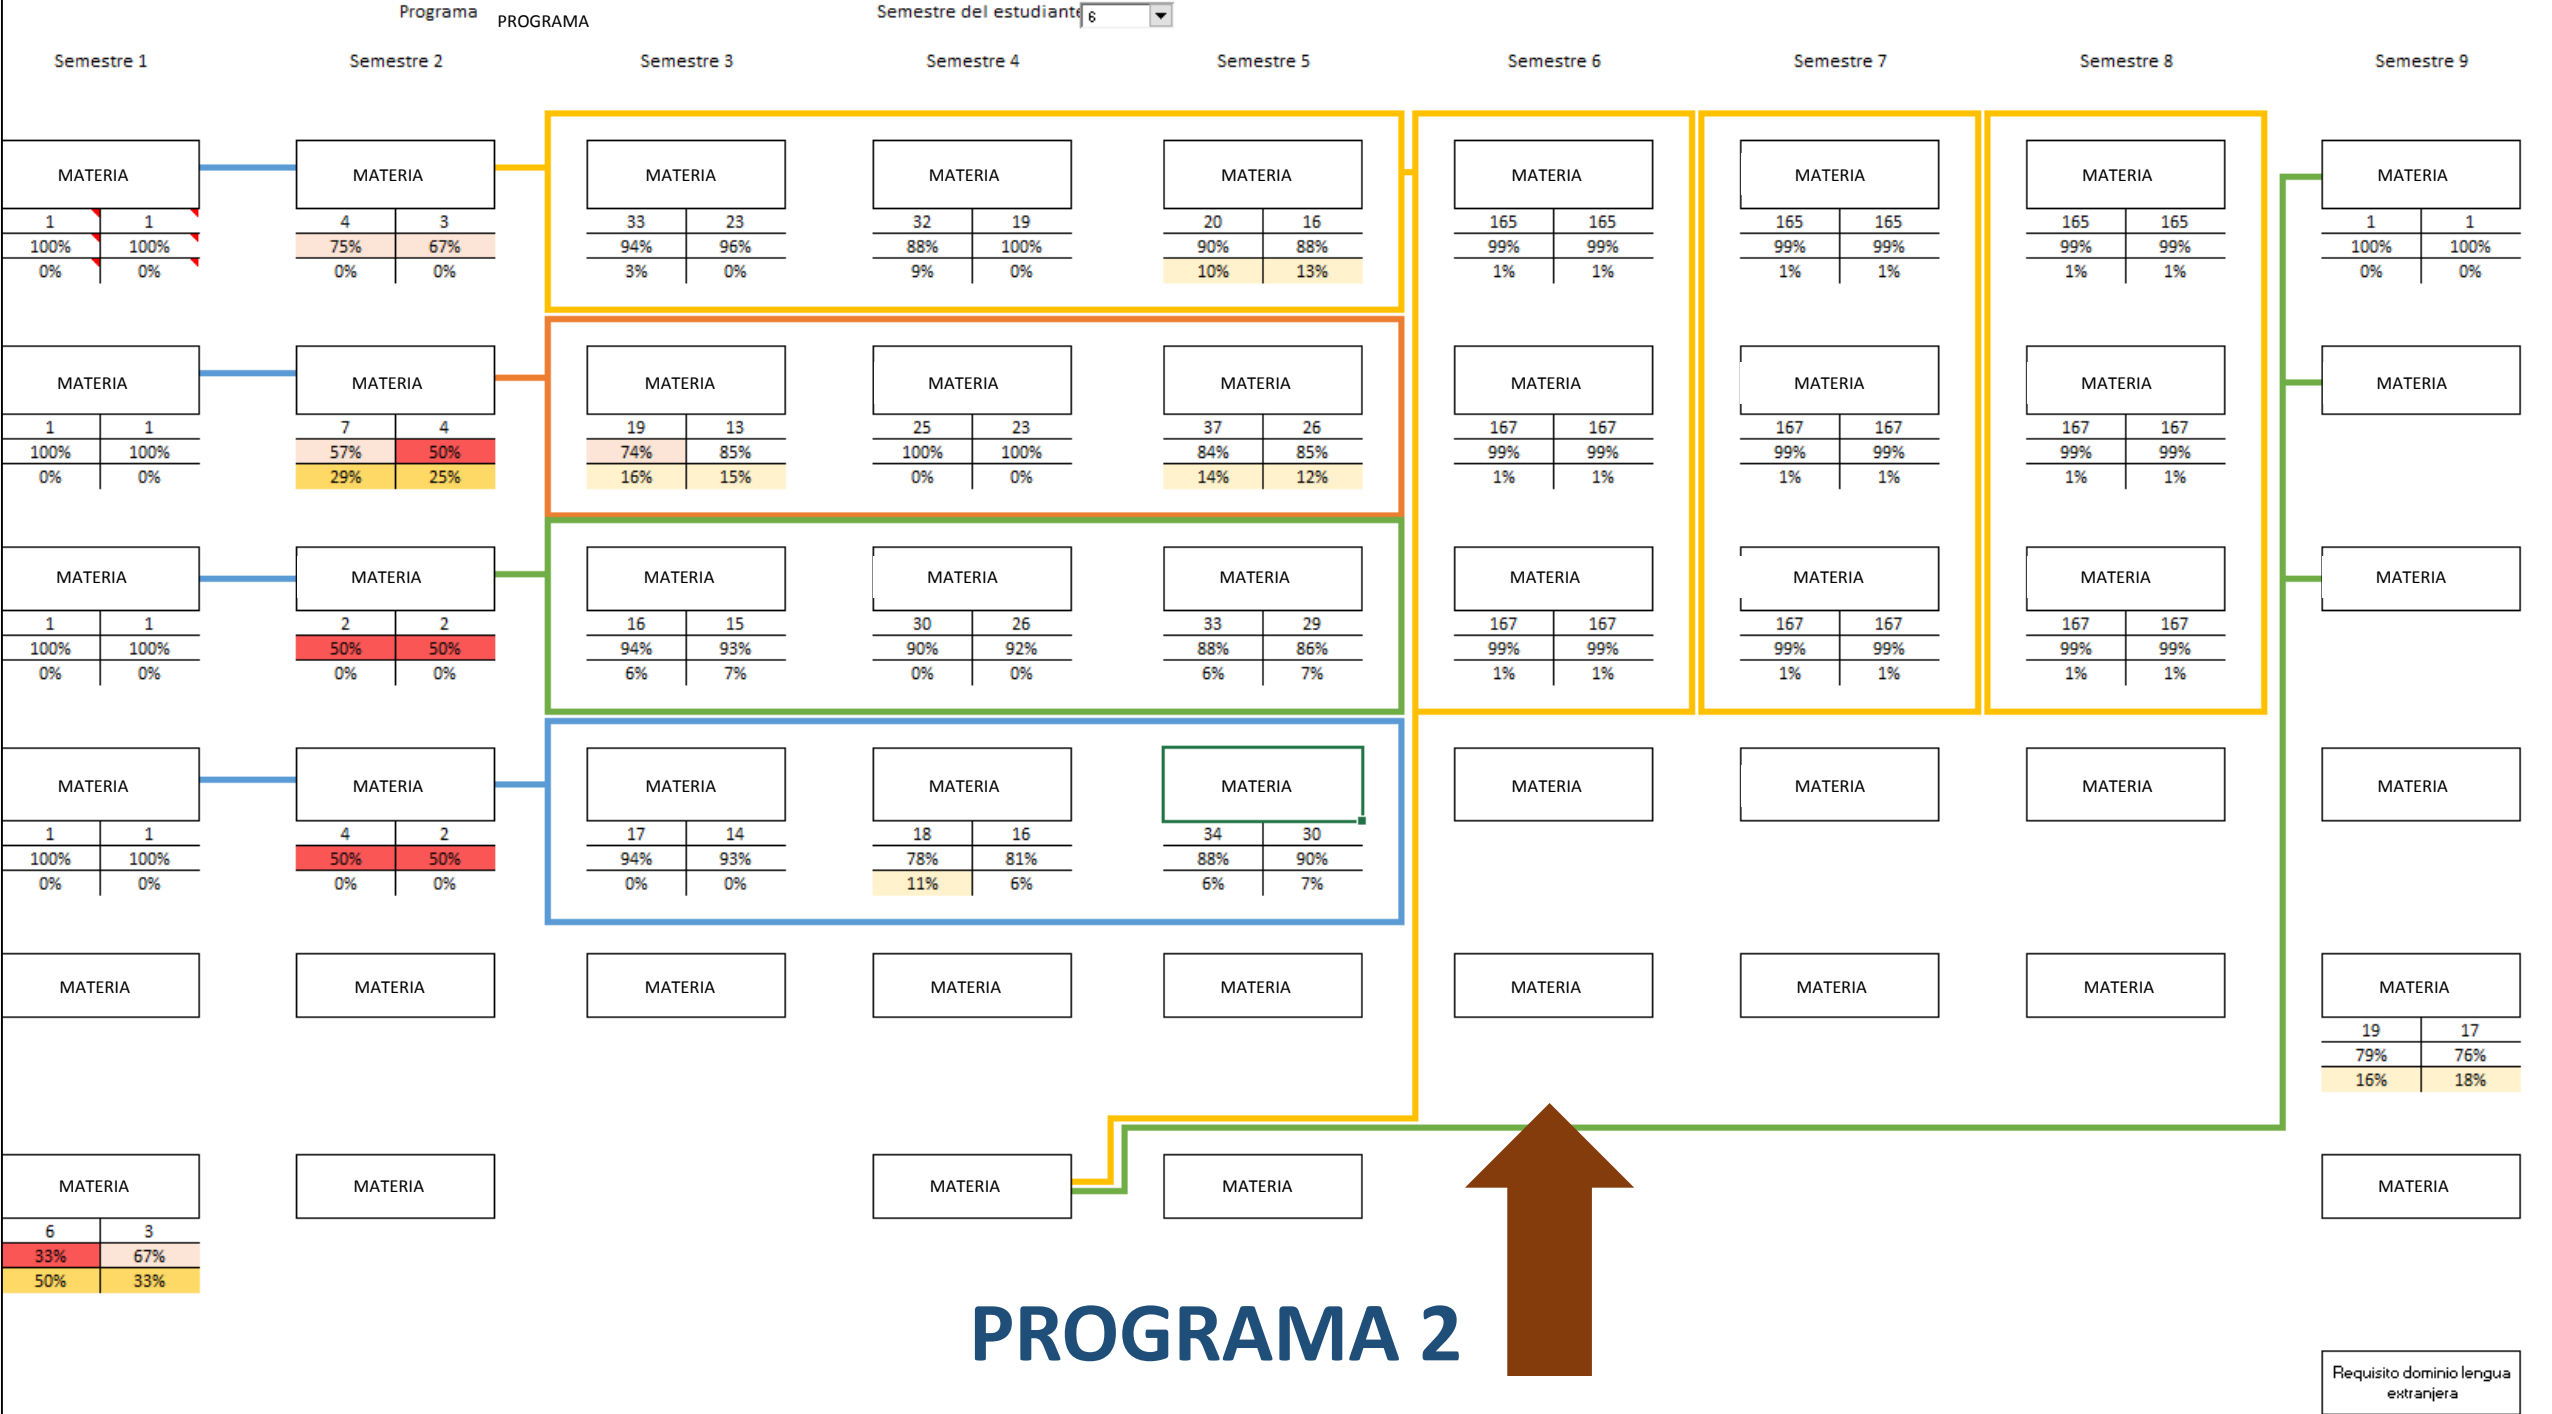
Programa PROGRAMA

Semestre del estudiante 8

Semestre 1 Semestre 2 Semestre 3 Semestre 4 Semestre 5 Semestre 6 Semestre 7 Semestre 8 Semestre 9

MATERIA
1 1
100% 100%
0% 0%

MATERIA
4 3
75% 67%
0% 0%

MATERIA
33 23
94% 96%
3% 0%

MATERIA
32 19
88% 100%
9% 0%

MATERIA
20 16
90% 88%
10% 13%

MATERIA
165 165
99% 99%
1% 1%

MATERIA
165 165
99% 99%
1% 1%

MATERIA
165 165
99% 99%
1% 1%

MATERIA
1 1
100% 100%
0% 0%

MATERIA
1 1
100% 100%
0% 0%

MATERIA
7 4
57% 50%
29% 25%

MATERIA
19 13
74% 85%
16% 15%

MATERIA
25 23
100% 100%
0% 0%

MATERIA
37 26
84% 85%
14% 12%

MATERIA
167 167
99% 99%
1% 1%

MATERIA
167 167
99% 99%
1% 1%

MATERIA
167 167
99% 99%
1% 1%

MATERIA

MATERIA
1 1
100% 100%
0% 0%

MATERIA
2 2
50% 50%
0% 0%

MATERIA
16 15
94% 93%
6% 7%

MATERIA
30 26
90% 92%
0% 0%

MATERIA
33 29
88% 86%
6% 7%

MATERIA
167 167
99% 99%
1% 1%

MATERIA
167 167
99% 99%
1% 1%

MATERIA
167 167
99% 99%
1% 1%

MATERIA

MATERIA
1 1
100% 100%
0% 0%

MATERIA
4 2
50% 50%
0% 0%

MATERIA
17 14
94% 93%
0% 0%

MATERIA
18 16
78% 81%
11% 6%

MATERIA
34 30
88% 90%
6% 7%

MATERIA

MATERIA

MATERIA

MATERIA

MATERIA MATERIA MATERIA MATERIA MATERIA MATERIA MATERIA MATERIA

MATERIA
19 17
79% 76%
16% 18%

MATERIA
6 3
33% 67%
50% 33%

MATERIA

MATERIA

MATERIA

MATERIA

PROGRAMA 2

Requisito dominio lengua extranjera